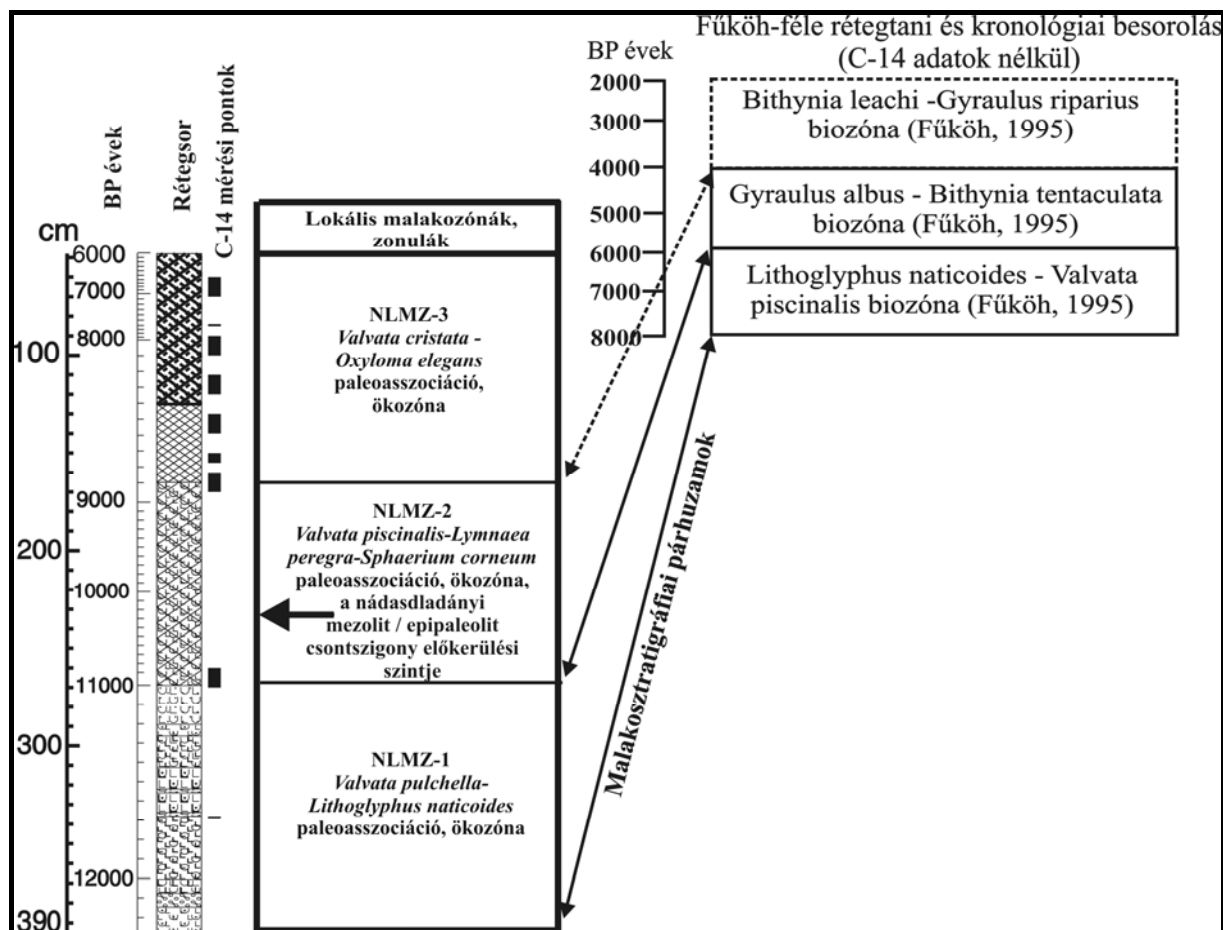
Fűköh-féle rétegtani és kronológiai besorolás (C-14 adatok nélkül)

BP évek
2000
3000
4000
5000
6000
7000
8000

Bithynia leachi -Gyraulus riparius biozóna (Fűköh, 1995)

Gyraulus albus - Bithynia tentaculata biozóna (Fűköh, 1995)

Lithoglyphus naticoides - Valvata piscinalis biozóna (Fűköh, 1995)

cm
BP évek
Rétegsor
C-14 mérési pontok

6000
7000
100
8000
9000
200
10000
11000
300
12000
390

Lokális malakozónák, zonulák

NLMZ-3
Valvata cristata - Oxyloma elegans
paleoasszociáció, ökozóna

NLMZ-2
Valvata piscinalis-Lymnaea peregra-Sphaerium corneum
paleoasszociáció, ökozóna, a nádasdladányi mezolit / epipaleolit csontszigony előkerülési szintje

NLMZ-1
Valvata pulchella-Lithoglyphus naticoides
paleoasszociáció, ökozóna

Malakosztratigráfiai párhuzamok